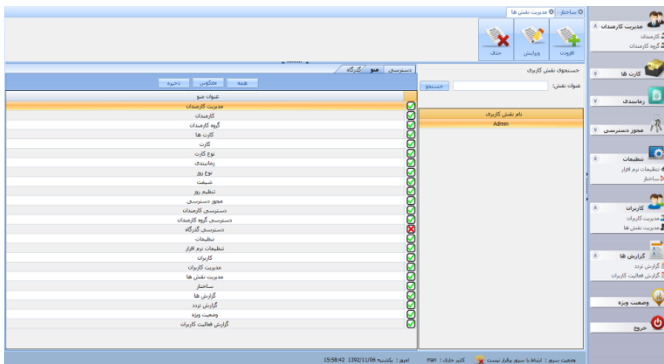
ساختار ✖ مدیریت نقش ها

افزودن ویرایش حذف

مدیریت کارمندان
کارمندان
گروه کارمندان

کارت ها

رماتبندی

مجوز دسترسی

تنظیمات
تنظیمات نرم افزار
ساختار

کاربران
مدیریت کاربران
مدیریت نقش ها

گزارش ها
گزارش تردد
گزارش فعالیت کاربران

وضعیت ویژه

خروج

جستجوی نقش کاربری

عنوان نقش:

جستجو

نام نقش کاربری
Admin

دسترسی منو گذرگاه

همه معکوس ذخیره

عنوان منو

| عنوان منو |
|---|
| مدیریت کارمندان |
| کارمندان |
| گروه کارمندان |
| کارت ها |
| کارت |
| نوع کارت |
| زمانبندی |
| نوع روز |
| شیفت |
| تنظیم روز |
| مجوز دسترسی |
| دسترسی کارمندان |
| دسترسی گروه کارمندان |
| دسترسی گذرگاه |
| تنظیمات |
| تنظیمات نرم افزار |
| کاربران |
| مدیریت کاربران |
| مدیریت نقش ها |
| ساختار |
| گزارش ها |
| گزارش تردد |
| وضعیت ویژه |
| گزارش فعالیت کاربران |

وضعیت سرور : ارتباط با سرور برقرار نیست کاربر جاری : Pan امروز : یکشنبه 1392/11/06 15:58:42